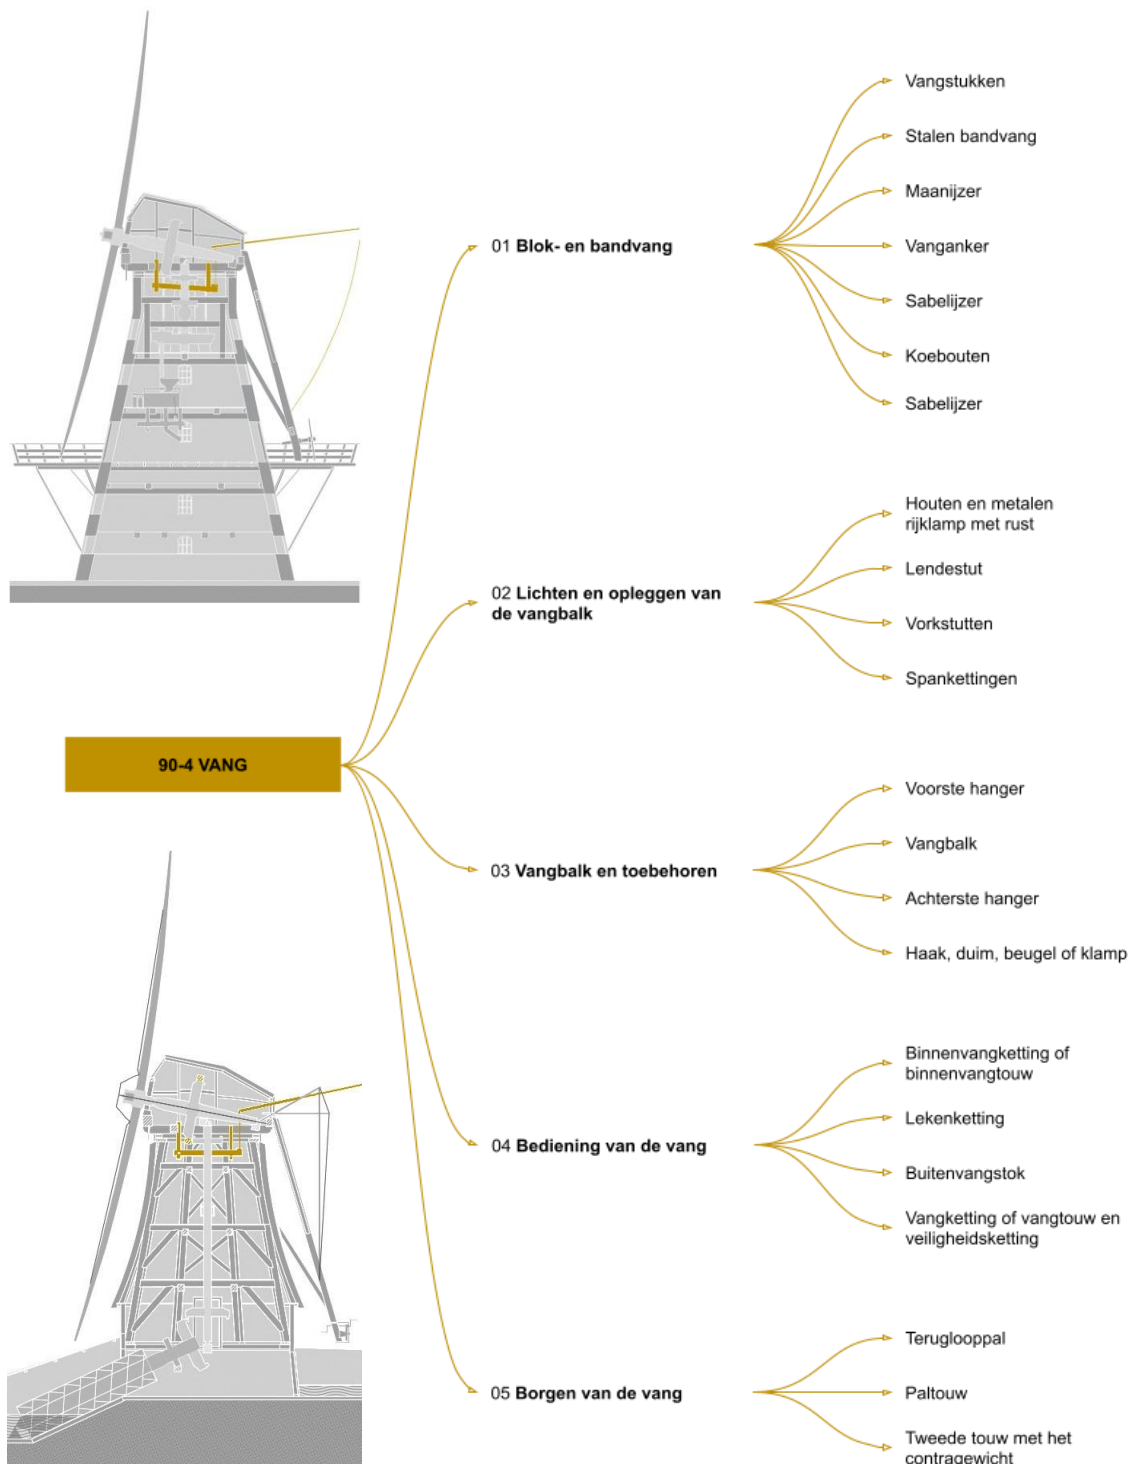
90-4 VANG

01 **Blok- en bandvang**

Vangstukken

Stalen bandvang

Maanijzer

Vanganker

Sabelijzer

Koebouten

Sabelijzer

02 **Lichten en opleggen van de vangbalk**

Houten en metalen rijklamp met rust

Lendestut

Vorkstutten

Spankettingen

03 **Vangbalk en toebehoren**

Voorste hanger

Vangbalk

Achterste hanger

Haak, duim, beugel of klamp

04 **Bediening van de vang**

Binnenvangketting of binnenvangtouw

Lekenketting

Buitenvangstok

Vangketting of vangtouw en veiligheidsketting

05 **Borgen van de vang**

Terugslooppal

Paltouw

Tweede touw met het contragewicht